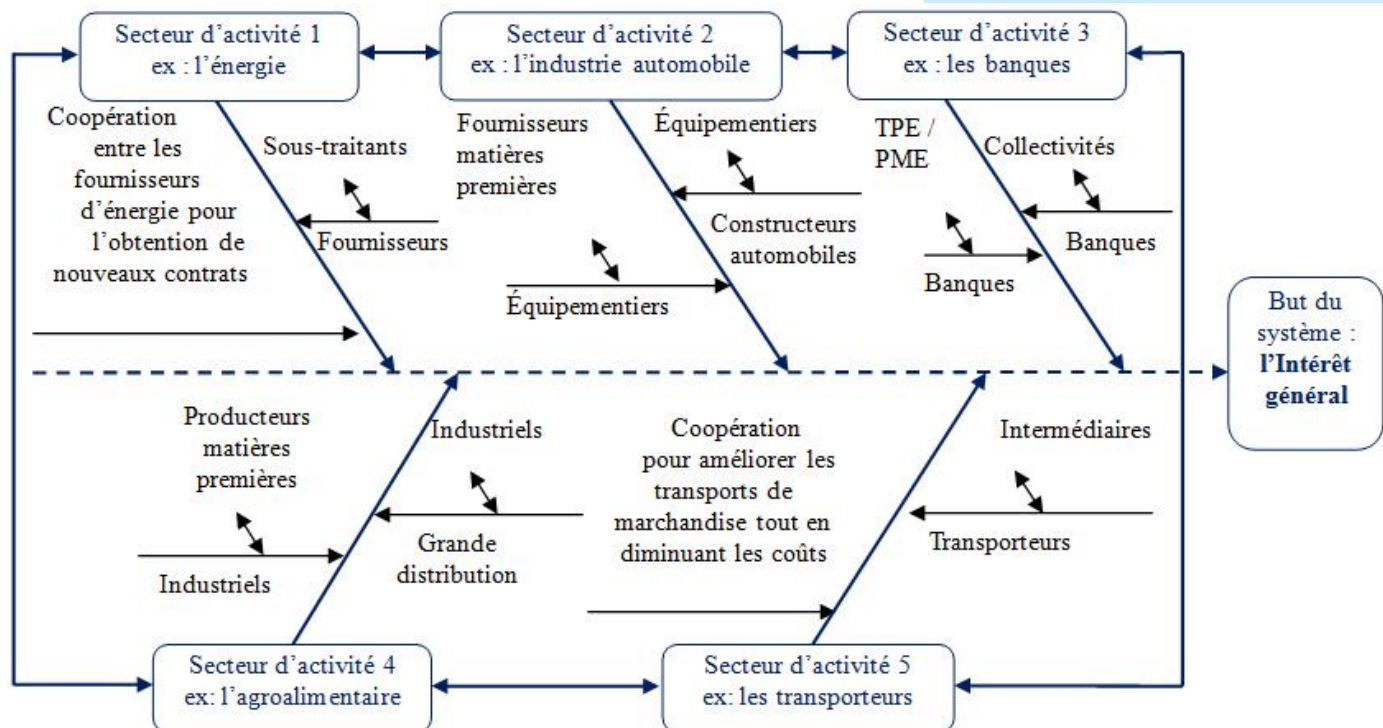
Secteur d'activité 1
ex : l'énergie

Secteur d'activité 2
ex : l'industrie automobile

Secteur d'activité 3
ex : les banques

Coopération entre les fournisseurs d'énergie pour l'obtention de nouveaux contrats

Sous-traitants

Fournisseurs

Fournisseurs matières premières

Équipementiers

Constructeurs automobiles

Équipementiers

TPE / PME

Collectivités

Banques

Banques

But du système : l'Intérêt général

Producteurs matières premières

Industriels

Industriels

Grande distribution

Coopération pour améliorer les transports de marchandise tout en diminuant les coûts

Intermédiaires

Transporteurs

Secteur d'activité 4
ex: l'agroalimentaire

Secteur d'activité 5
ex: les transporteurs